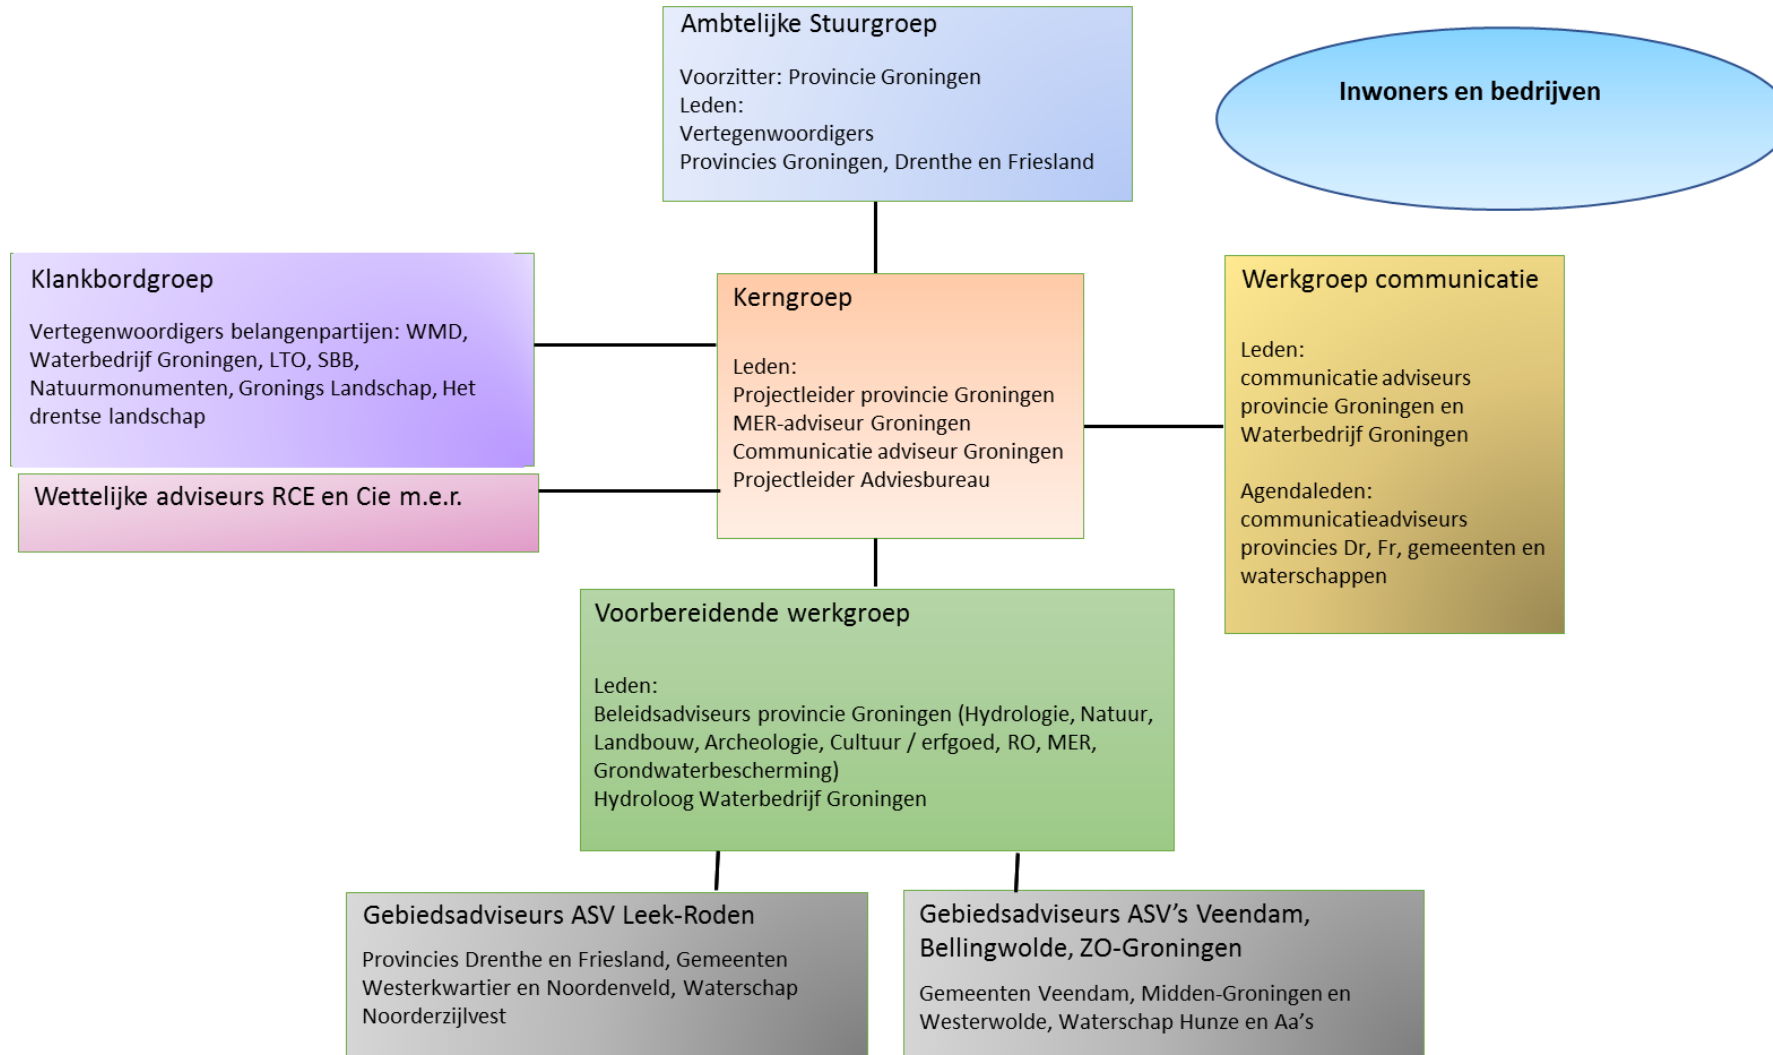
Ambtelijke Stuurgroep

Voorzitter: Provincie Groningen
Leden:
Vertegenwoordigers
Provincies Groningen, Drenthe en Friesland

Inwoners en bedrijven

Klankbordgroep

Vertegenwoordigers belangenpartijen: WMD, Waterbedrijf Groningen, LTO, SBB, Natuurmonumenten, Gronings Landschap, Het drentse landschap

Wettelijke adviseurs RCE en Cie m.e.r.

Kerngroep

Leden:
Projectleider provincie Groningen
MER-adviseur Groningen
Communicatie adviseur Groningen
Projectleider Adviesbureau

Werkgroep communicatie

Leden:
communicatie adviseurs provincie Groningen en Waterbedrijf Groningen

Agendaleden:
communicatieadviseurs provincies Dr, Fr, gemeenten en waterschappen

Voorbereidende werkgroep

Leden:
Beleidsadviseurs provincie Groningen (Hydrologie, Natuur, Landbouw, Archeologie, Cultuur / erfgoed, RO, MER, Grondwaterbescherming)
Hydroloog Waterbedrijf Groningen

Gebiedsadviseurs ASV Leek-Roden

Provincies Drenthe en Friesland, Gemeenten Westerkwartier en Noordenveld, Waterschap Noorderzijlvest

Gebiedsadviseurs ASV's Veendam, Bellingwolde, ZO-Groningen

Gemeenten Veendam, Midden-Groningen en Westerwolde, Waterschap Hunze en Aa's